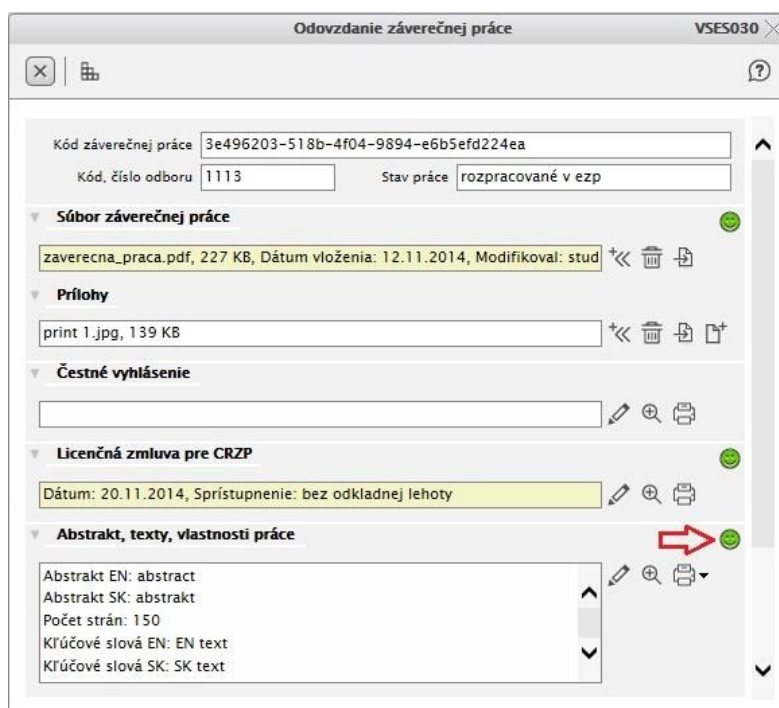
Odovzdanie záverečnej práce VSES030

Kód záverečnej práce 3e496203-518b-4f04-9894-e6b5efd224ea
Kód, číslo odboru 1113 Stav práce rozpracované v ezp

Súbor záverečnej práce
zaverecna_praca.pdf, 227 KB, Dátum vloženia: 12.11.2014, Modifikoval: stud

Prílohy
print 1.jpg, 139 KB

Čestné vyhlásenie

Licenčná zmluva pre CRZP
Dátum: 20.11.2014, Sprístupnenie: bez odkladnej lehoty

Abstrakt, texty, vlastnosti práce
Abstrakt EN: abstract
Abstrakt SK: abstrakt
Počet strán: 150
Kľúčové slová EN: EN text
Kľúčové slová SK: SK text